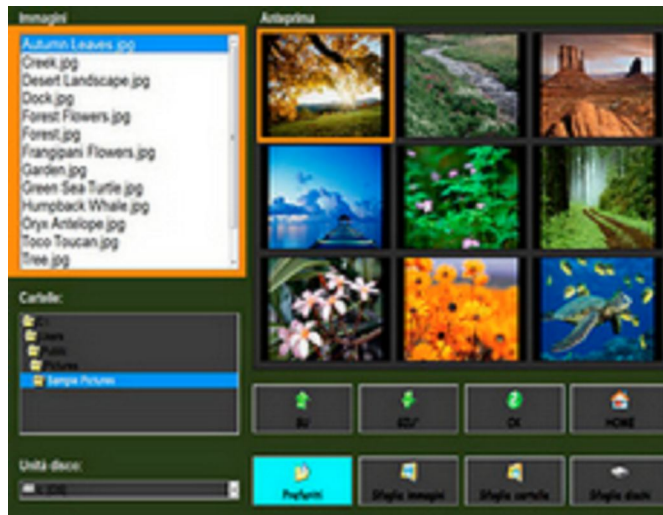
Immagini

Autumn Leaves.jpg
Creek.jpg
Desert Landscape.jpg
Dock.jpg
Forest Flowers.jpg
Forest.jpg
Frangipani Flowers.jpg
Garden.jpg
Green Sea Turtle.jpg
Humpback Whale.jpg
Oryx Antelope.jpg
Toco Toucan.jpg
Tree.jpg

Anteprima

Cartelle:

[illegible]
Users
Public
Pictures
Sample Pictures

Unità disco:

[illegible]

SU

GIU'

OK

HOME

Preferiti

Sfoglia immagini

Sfoglia cartelle

Sfoglia dischi